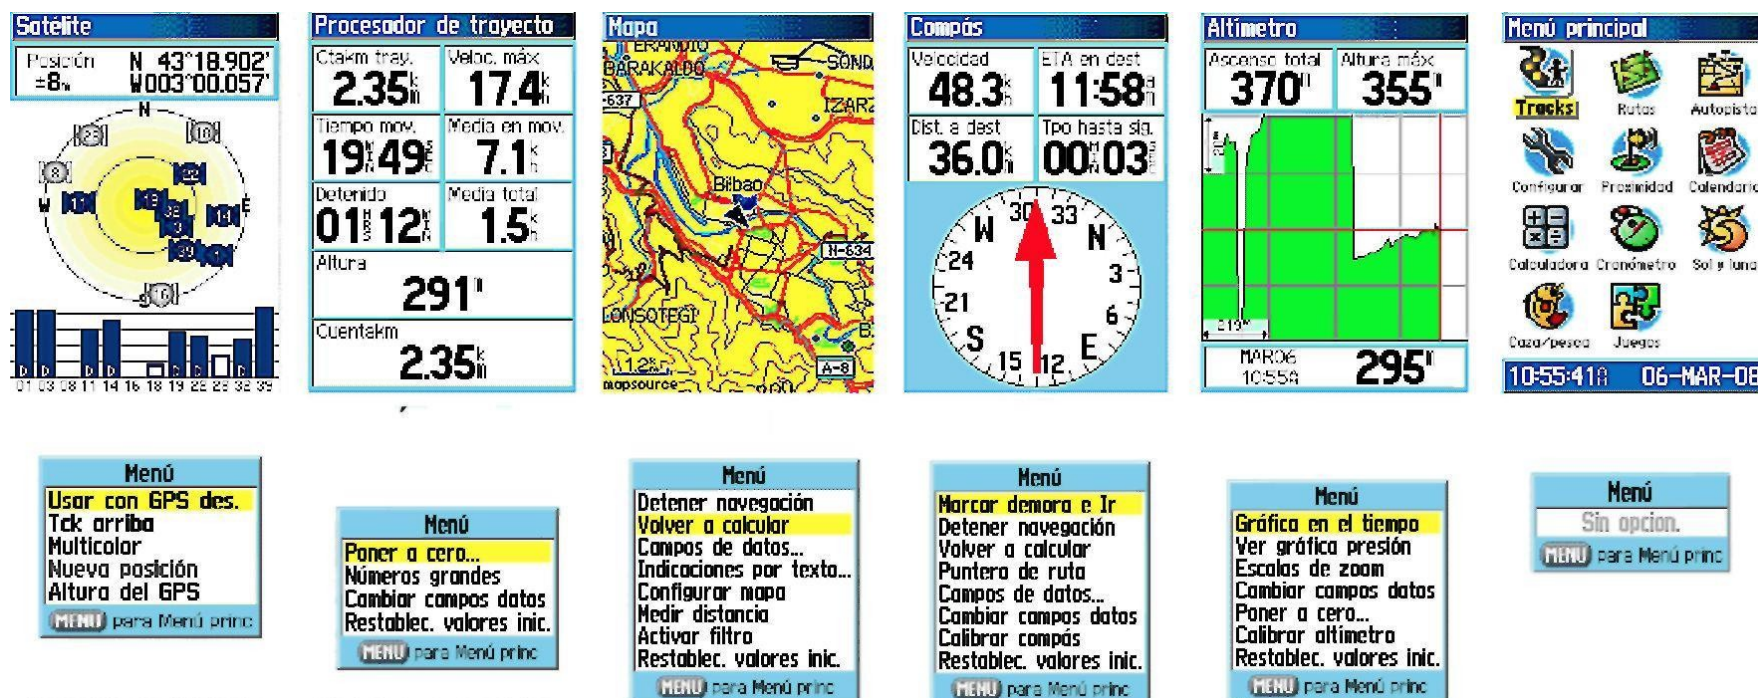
Satélite

Posición ±8m N 43°18.902' W003°00.057'

N W E

23 10 8 22 11 18 32 14 31 19 29 5

01 03 08 11 14 16 18 19 22 29 32 39

Procesador de trayecto

Ctakm tray. 2.35 km
Veloc. máx 17.4 km/h
Tiempo mov. 19:49
Media en mov. 7.1 km/h
Detenido 01:12
Media total 1.5 km/h
Altura 291 m
Cuentakm 2.35 km

Mapa

ERANDIO
BARAKALDO
SOND
637
IZAR
Bilbao
N-634
LONSOTEGI
B
A-8
1.2km
mapsource

Compás

Velocidad 48.3 km/h
ETA en dest 11:58
Dist. a dest 36.0 km
Tpo hasta sig. 00:03

W 30 33 N 24 3 21 6 S 15 12 E

Altímetro

Ascenso total 370 m
Altura máx 355 m
MAR06 10:55A
295 m

Menú principal

Tracks
Rutas
Autopista
Configurar
Proximidad
Calendario
Calculadora
Cronómetro
Sol y luna
Caza/pesca
Juegos

10:55:41A 06-MAR-06

Menú
Usar con GPS des.
Tck arriba
Multicolor
Nueva posición
Altura del GPS
MENU para Menú princ

Menú
Poner a cero...
Números grandes
Cambiar campos datos
Restablec. valores inic.
MENU para Menú princ

Menú
Detener navegación
Volver a calcular
Campos de datos...
Indicaciones por texto...
Configurar mapa
Medir distancia
Activar filtro
Restablec. valores inic.
MENU para Menú princ

Menú
Marcar demora e Ir
Detener navegación
Volver a calcular
Puntero de ruta
Campos de datos...
Cambiar campos datos
Calibrar compás
Restablec. valores inic.
MENU para Menú princ

Menú
Gráfica en el tiempo
Ver gráfica presión
Escalas de zoom
Cambiar campos datos
Poner a cero...
Calibrar altímetro
Restablec. valores inic.
MENU para Menú princ

Menú
Sin opción.
MENU para Menú princ